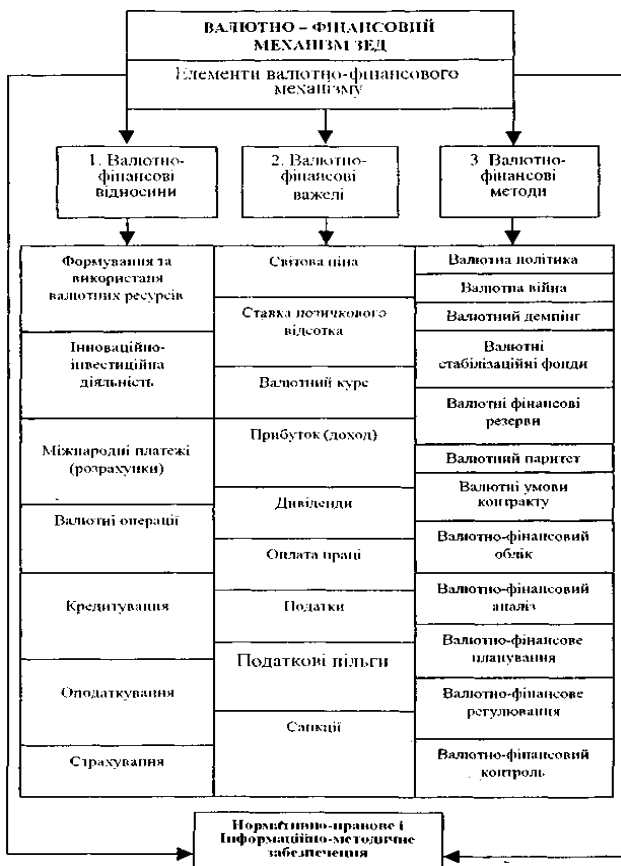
ВАЛЮТНО – ФІНАНСОВИЙ МЕХАНІЗМ ЗЕД

Елементи валютно-фінансового механізму

1. Валютно-фінансові відносини

2. Валютно-фінансові важелі

3 Валютно-фінансові методи

| | | |
|---|---|---|
| Формування та використання валютних ресурсів | Світова ціна | Валютна політика |
| Інноваційно-інвестиційна діяльність | Ставка позичкового відсотка | Валютна війна |
| Міжнародні платежі (розрахунки) | Валютний курс | Валютний демпінг |
| Валютні операції | Прибуток (дохід) | Валютні стабілізаційні фонди |
| Кредитування | Дивіденди | Валютні фінансові резерви |
| Оподаткування | Оплата праці | Валютний паритет |
| Страхування | Податки | Валютні умови контракту |
| | Податкові пільги | Валютно-фінансовий облік |
| | Санкції | Валютно-фінансовий аналіз |
| | | Валютно-фінансове планування |
| | | Валютно-фінансове регулювання |
| | | Валютно-фінансовий контроль |

Нормативно-правове і інформаційно-методичне забезпечення